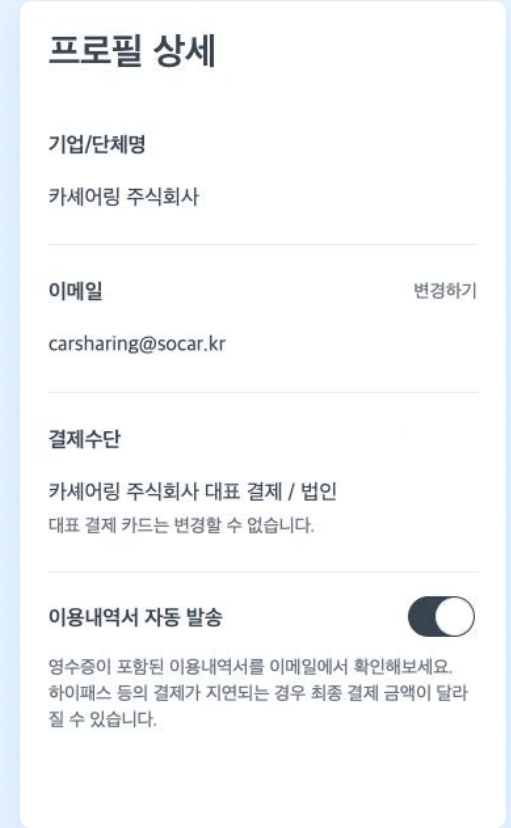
프로필 상세

기업/단체명

카셰어링 주식회사

이메일

변경하기

carsharing@socar.kr

결제수단

카셰어링 주식회사 대표 결제 / 법인

대표 결제 카드는 변경할 수 없습니다.

이용내역서 자동 발송

영수증이 포함된 이용내역서를 이메일에서 확인해보세요. 하이패스 등의 결제가 지연되는 경우 최종 결제 금액이 달라질 수 있습니다.